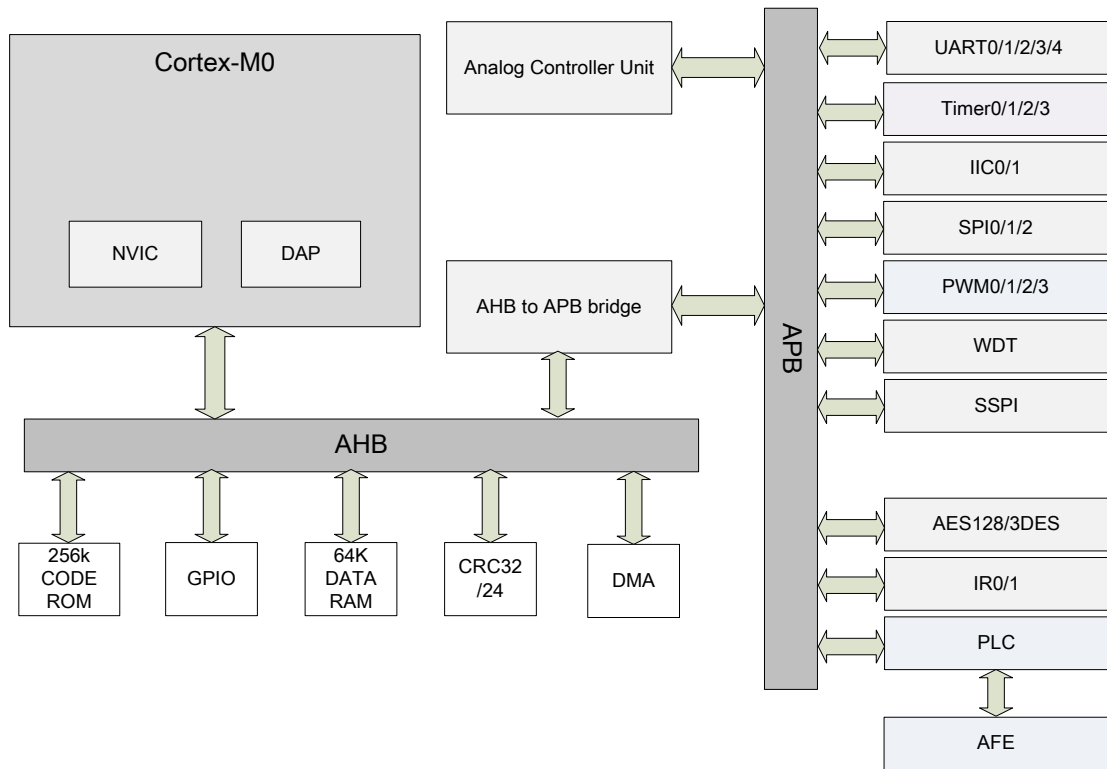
Cortex-M0

NVIC

DAP

Analog Controller Unit

AHB to APB bridge

AHB

256k CODE ROM

GPIO

64K DATA RAM

CRC32 /24

DMA

APB

UART0/1/2/3/4

Timer0/1/2/3

IIC0/1

SPI0/1/2

PWM0/1/2/3

WDT

SSPI

AES128/3DES

IR0/1

PLC

AFE